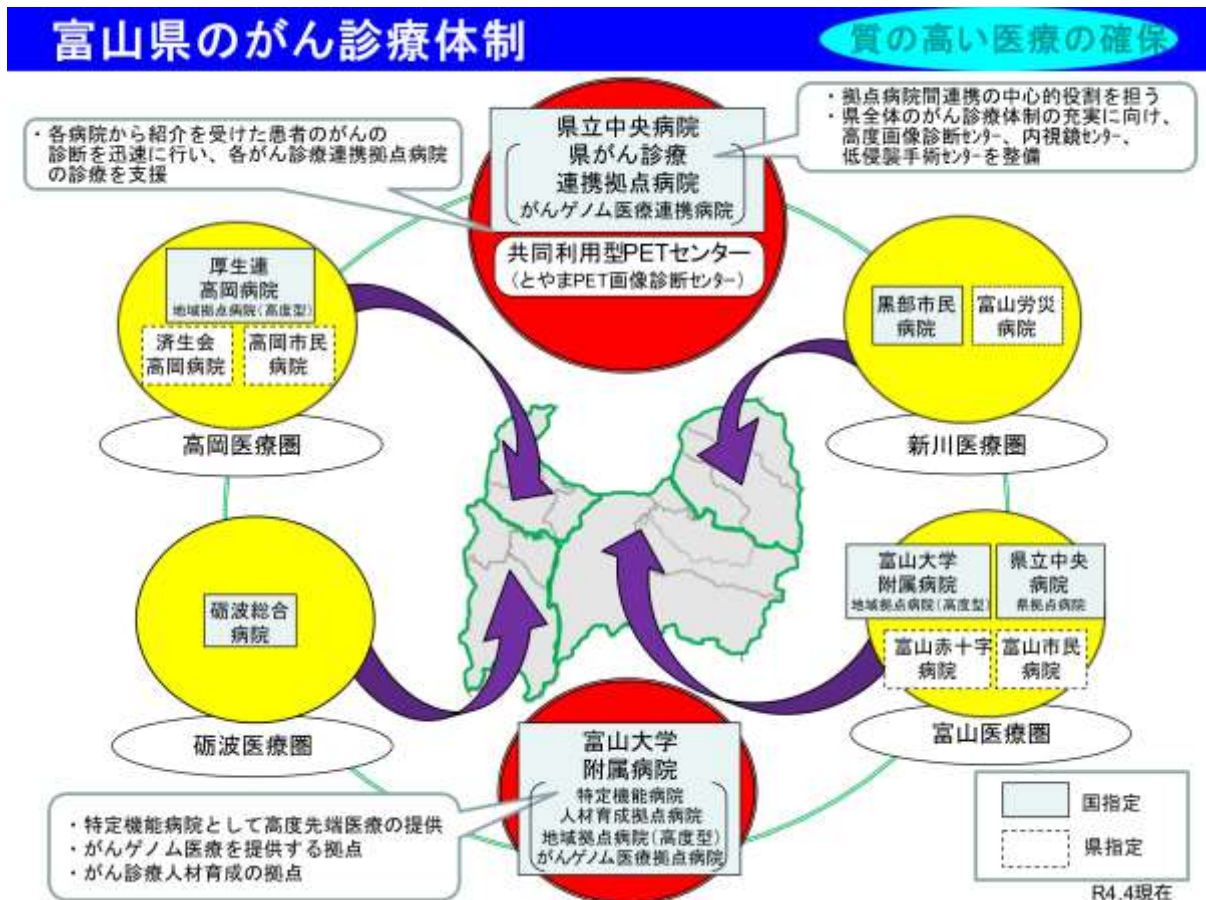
富山県のがん診療体制

質の高い医療の確保

・各病院から紹介を受けた患者のがんの診断を迅速に行い、各がん診療連携拠点病院の診療を支援

県立中央病院
県がん診療
連携拠点病院
がんゲノム医療連携病院

共同利用型PETセンター
（とやまPET画像診断センター）

・拠点病院間連携の中心的役割を担う
・県全体のがん診療体制の充実に向け、高度画像診断センター、内視鏡センター、低侵襲手術センターを整備

厚生連
高岡病院
地域拠点病院（高度型）

済生会
高岡病院

高岡市民
病院

高岡医療圏

黒部市民
病院

富山労災
病院

新川医療圏

砺波総合
病院

砺波医療圏

富山大学
附属病院
地域拠点病院（高度型）

県立中央
病院
県拠点病院

富山赤十字
病院

富山市民
病院

富山医療圏

富山大学
附属病院
特定機能病院
人材育成拠点病院
地域拠点病院（高度型）
がんゲノム医療拠点病院

・特定機能病院として高度先端医療の提供
・がんゲノム医療を提供する拠点
・がん診療人材育成の拠点

国指定

県指定

R4.4現在